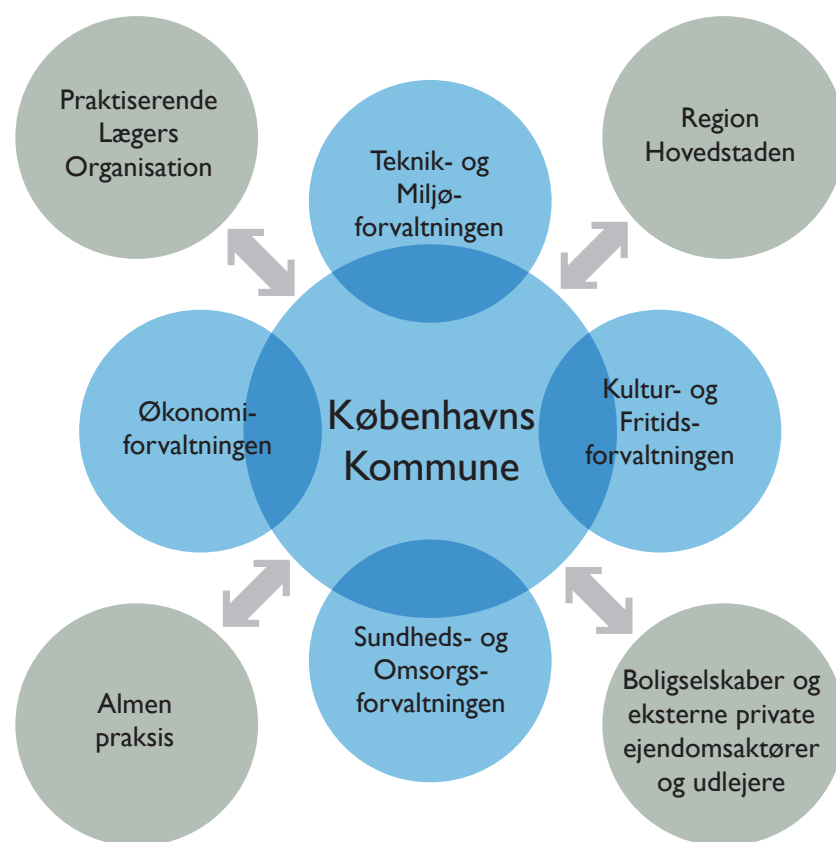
Praktiserende Lægers Organisation

Teknik- og Miljø-forvaltningen

Region Hovedstaden

Økonomi-forvaltningen

Københavns Kommune

Kultur- og Fritids-forvaltningen

Sundheds- og Omsorgs-forvaltningen

Almen praksis

Boligselskaber og eksterne private ejendomsaktører og udlejere